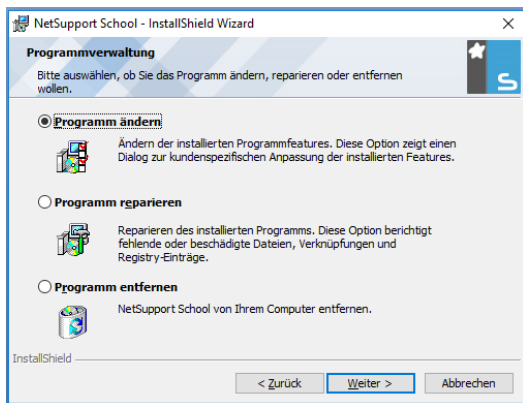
NetSupport School - InstallShield Wizard

Programmverwaltung

Bitte auswählen, ob Sie das Programm ändern, reparieren oder entfernen wollen.

Programm ändern

Ändern der installierten Programmfeatures. Diese Option zeigt einen Dialog zur kundenspezifischen Anpassung der installierten Features.

Programm reparieren

Reparieren des installierten Programms. Diese Option berichtigt fehlende oder beschädigte Dateien, Verknüpfungen und Registry-Einträge.

Programm entfernen

NetSupport School von Ihrem Computer entfernen.

InstallShield

< Zurück

Weiter >

Abbrechen